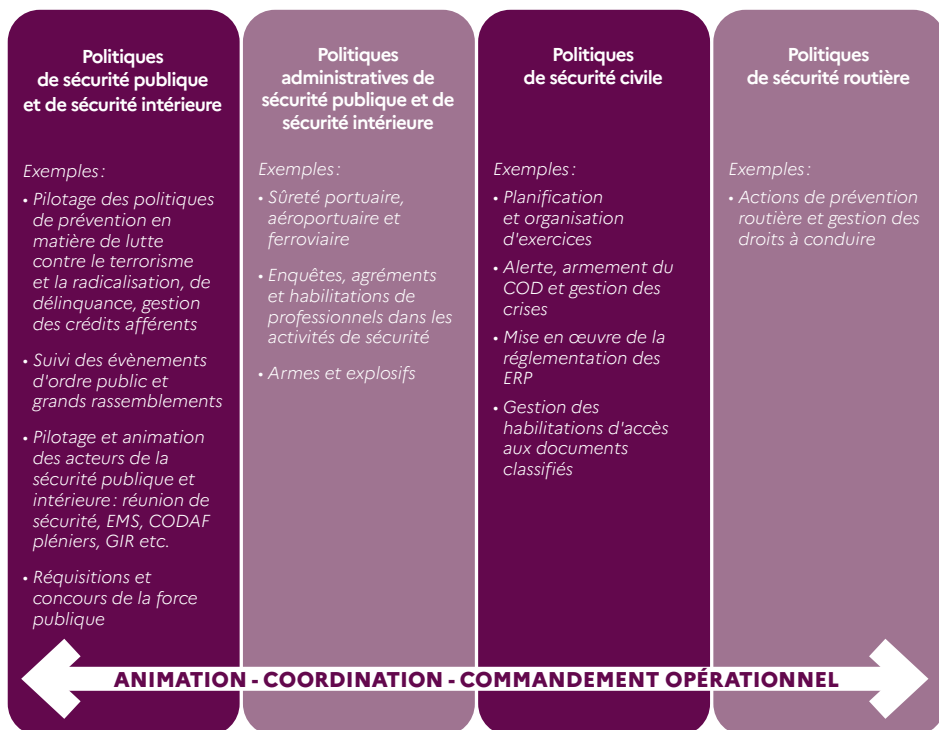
Politiques de sécurité publique et de sécurité intérieure

Exemples :

• Pilotage des politiques de prévention en matière de lutte contre le terrorisme et la radicalisation, de délinquance, gestion des crédits afférents

• Suivi des évènements d'ordre public et grands rassemblements

• Pilotage et animation des acteurs de la sécurité publique et intérieure : réunion de sécurité, EMS, CODAF pléniers, GIR etc.

• Réquisitions et concours de la force publique

Politiques administratives de sécurité publique et de sécurité intérieure

Exemples :

• Sûreté portuaire, aéroportuaire et ferroviaire

• Enquêtes, agréments et habilitations de professionnels dans les activités de sécurité

• Armes et explosifs

Politiques de sécurité civile

Exemples :

• Planification et organisation d'exercices

• Alerte, armement du COD et gestion des crises

• Mise en œuvre de la réglementation des ERP

• Gestion des habilitations d'accès aux documents classifiés

Politiques de sécurité routière

Exemples :

• Actions de prévention routière et gestion des droits à conduire

ANIMATION - COORDINATION - COMMANDEMENT OPÉRATIONNEL